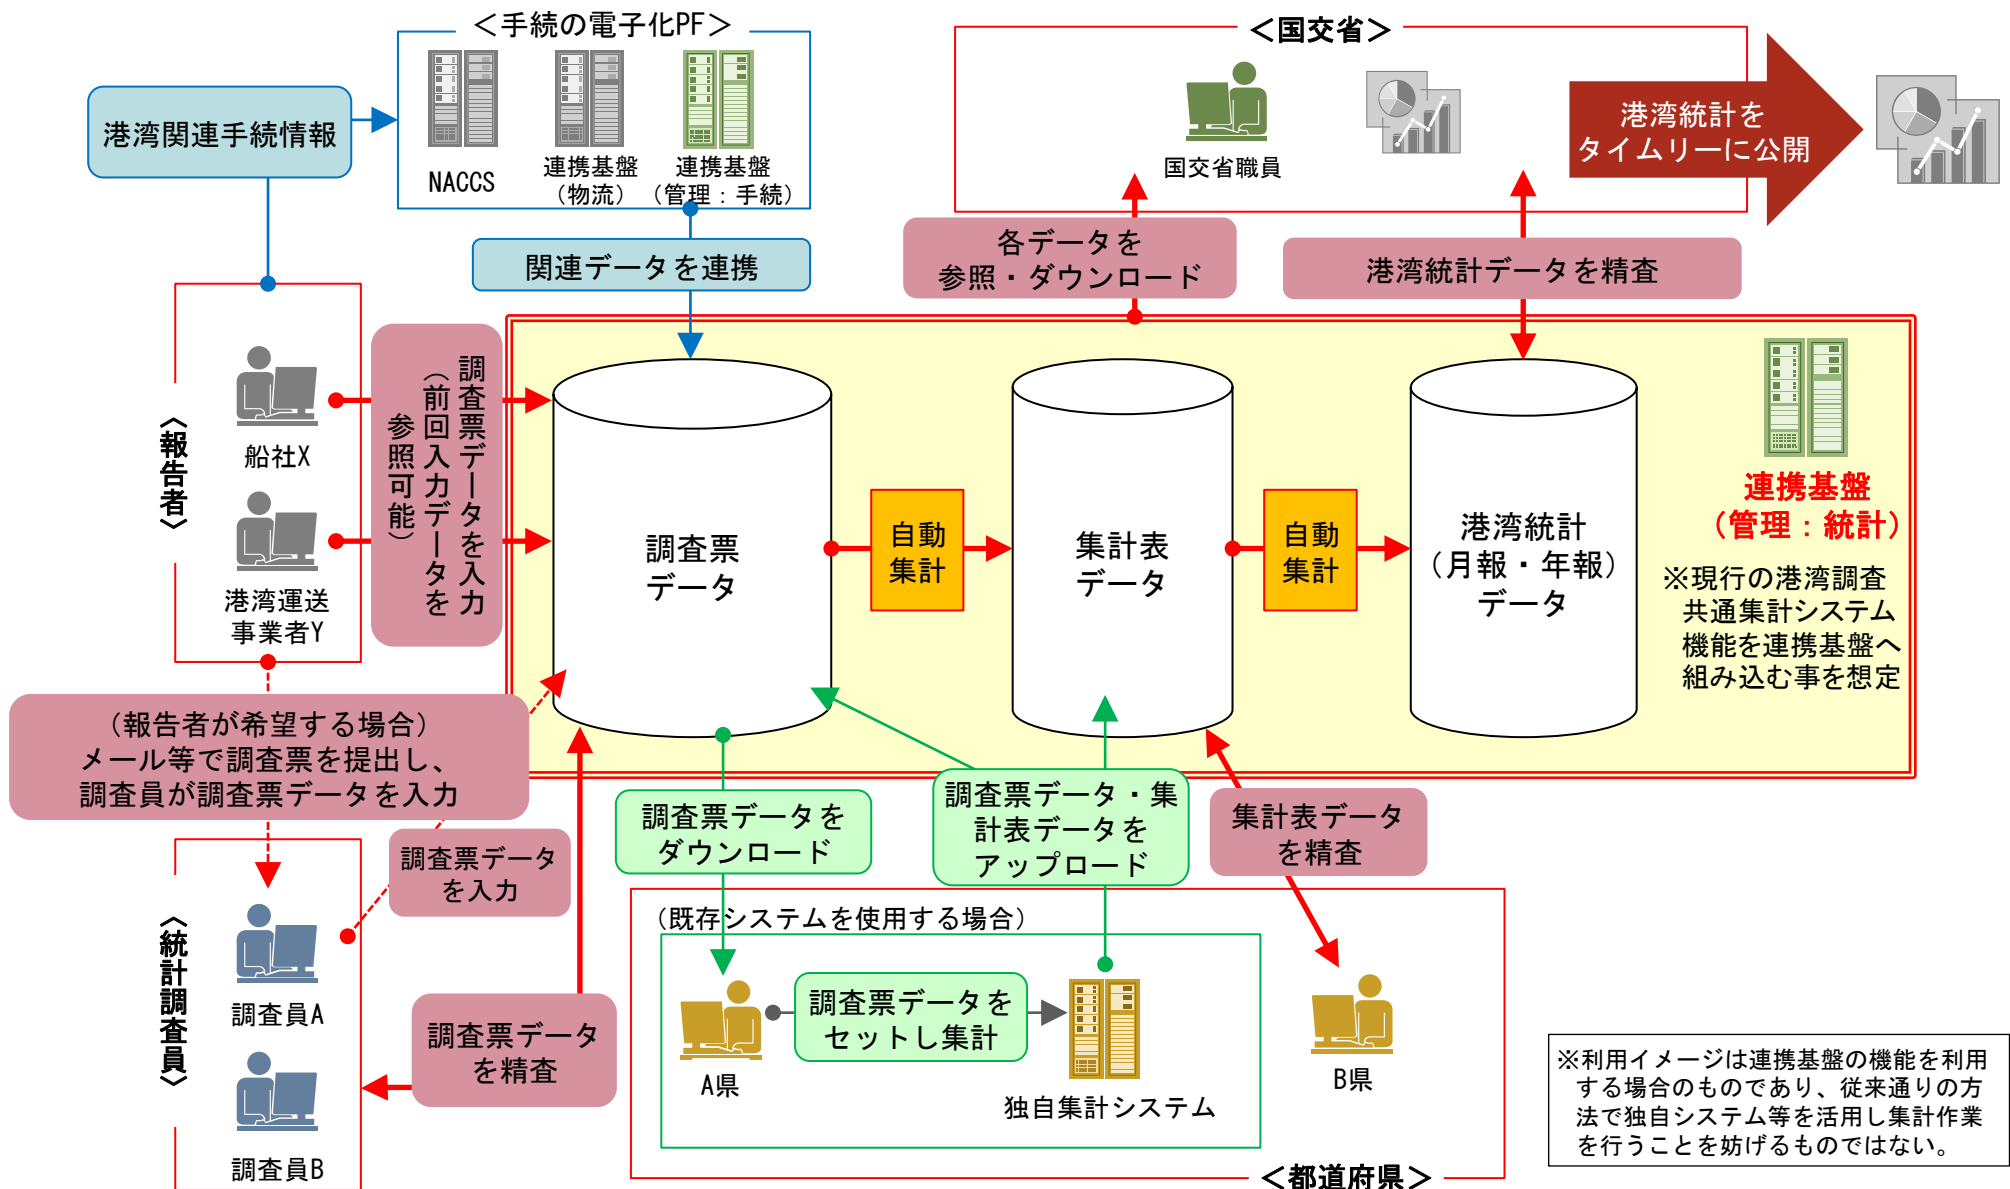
＜手続の電子化PF＞

港湾関連手続情報

NACCS

連携基盤（物流）

連携基盤（管理：手続）

関連データを連携

＜国交省＞

国交省職員

港湾統計をタイムリーに公開

各データを参照・ダウンロード

港湾統計データを精査

＜報告者＞

船社X

港湾運送事業者Y

調査票データを入力（前回入力データを参照可能）

調査票データ

自動集計

集計表データ

自動集計

港湾統計（月報・年報）データ

連携基盤（管理：統計）

※現行の港湾調査共通集計システム機能を連携基盤へ組み込む事を想定

（報告者が希望する場合）メール等で調査票を提出し、調査員が調査票データを入力

＜統計調査員＞

調査票データを入力

調査員A

調査員B

調査票データを精査

調査票データをダウンロード

調査票データ・集計表データをアップロード

集計表データを精査

（既存システムを使用する場合）

A県

調査票データをセットし集計

独自集計システム

B県

＜都道府県＞

※利用イメージは連携基盤の機能を利用する場合のものであり、従来通りの方法で独自システム等を活用し集計作業を行うことを妨げるものではない。